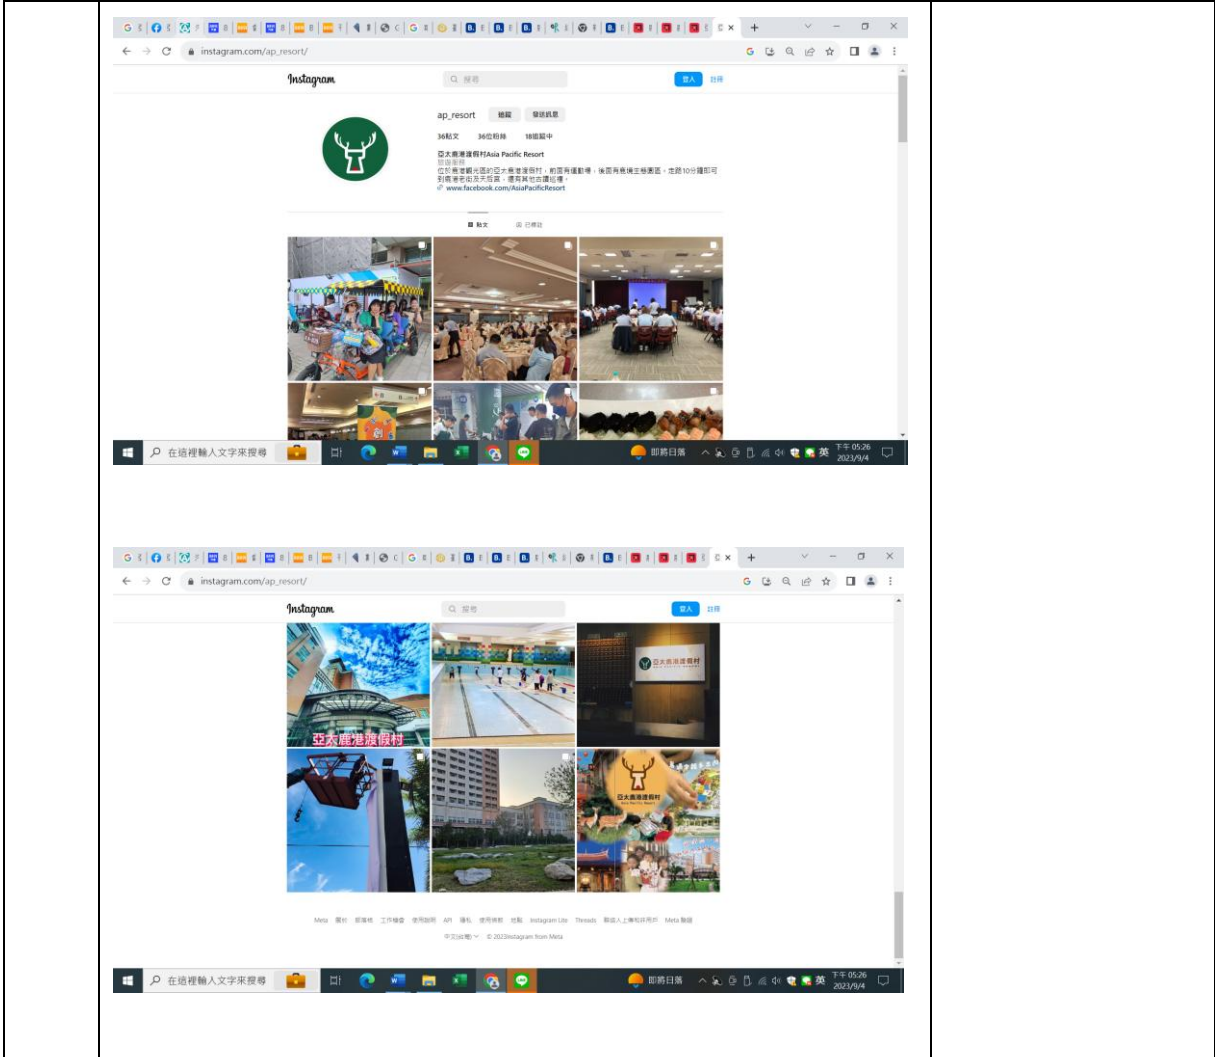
instagram.com/ap_resort/

Instagram

搜尋

登入 註冊

ap_resort 追蹤 發送訊息

36貼文 36位粉絲 18追蹤中

亞太鹿港渡假村Asia Pacific Resort
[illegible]
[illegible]
www.facebook.com/AsiaPacificResort

貼文 已標註

在這裡輸入文字來搜尋

即將日落 英 下午 05:26 2023/9/4

instagram.com/ap_resort/

Instagram

搜尋

登入 註冊

亞太鹿港渡假村

亞太鹿港渡假村

亞太鹿港渡假村

Meta 關於 部落格 工作機會 使用說明 API 隱私 使用條款 地點 Instagram Lite Threads 聯絡人上傳和非用戶 Meta 驗證

中文(台灣) © 2023 Instagram from Meta

在這裡輸入文字來搜尋

即將日落 英 下午 05:26 2023/9/4